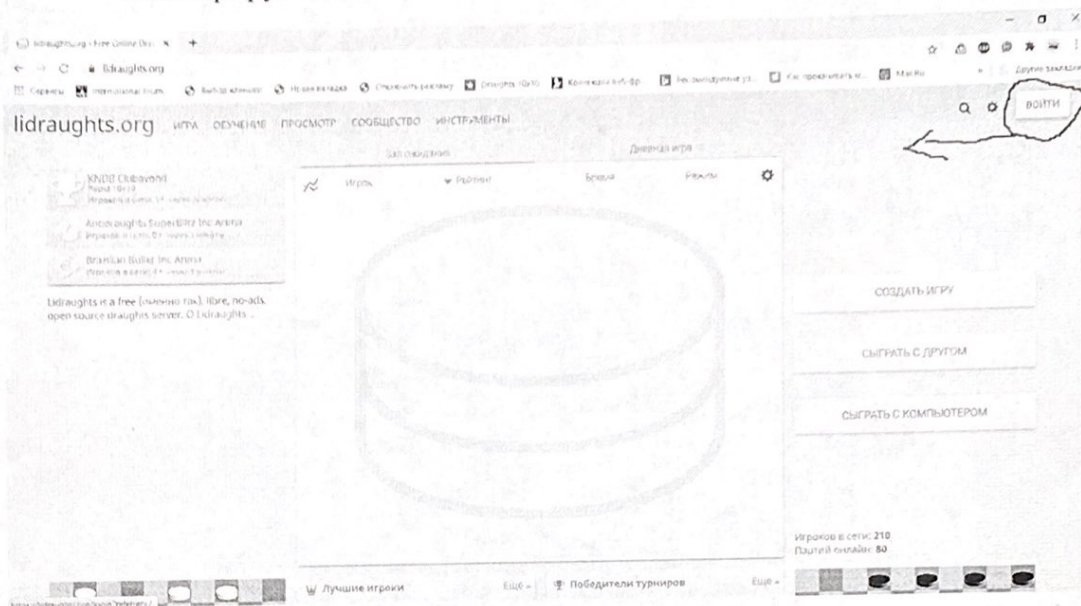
lidraughts.org - Free Online Dr... × +

lidraughts.org

lidraughts.org ИГРА ОБУЧЕНИЕ ПРОСМОТР СООБЩЕСТВО ИНСТРУМЕНТЫ

ВОЙТИ

Зал ожидания

Дневная игра

KNDB Clubavond

Antidraughts SuperBlitz Inc Arena

Brazilian Bullet Inc Arena

Lidraughts is a free (и вечно так), libre, no-ads, open source draughts server. О Lidraughts ...

Игрок

Рейтинг

Время

Режим

СОЗДАТЬ ИГРУ

СЫГРАТЬ С ДРУГОМ

СЫГРАТЬ С КОМПЬЮТЕРОМ

Игроков в сети: 210
Партий онлайн: 80

Лучшие игроки

Ещё »

Победители турниров

Ещё »